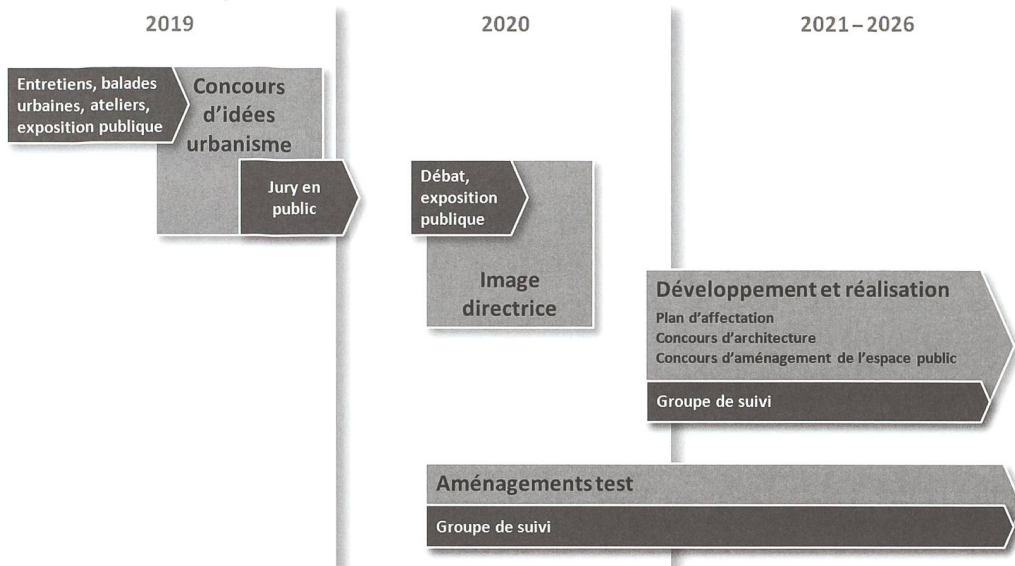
2019

2020

2021 – 2026

Entretiens, balades urbaines, ateliers, exposition publique

Concours d'idées urbanisme

Jury en public

Débat, exposition publique

Image directrice

Développement et réalisation

Plan d'affectation
Concours d'architecture
Concours d'aménagement de l'espace public

Groupe de suivi

Aménagements test

Groupe de suivi